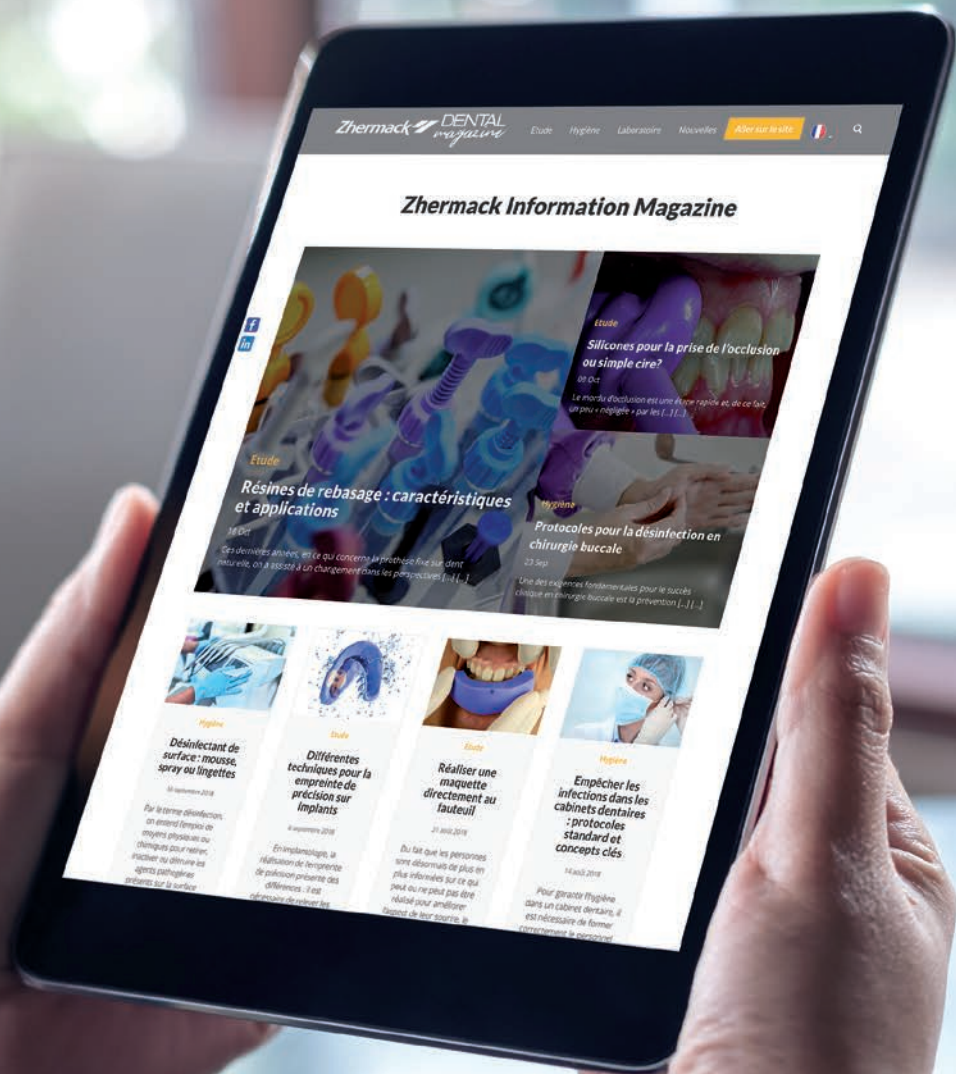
Zhermack DENTAL magazine

Etude Hygiène Laboratoire Nouvelles Aller sur le site

Zhermack Information Magazine

f
in

Etude
Silicones pour la prise de l'occlusion ou simple cire?
09 Oct
Le mordu d'occlusion est une étape rapide et, de ce fait, un peu « négligée » par les [...] [...]

Etude
Résines de rebasage : caractéristiques et applications
16 Oct
Ces dernières années, en ce qui concerne la prothèse fixe sur dent naturelle, on a assisté à un changement dans les perspectives [...] [...]

Hygiène
Protocoles pour la désinfection en chirurgie buccale
25 Sep
Une des exigences fondamentales pour le succès clinique en chirurgie buccale est la prévention [...] [...]

Hygiène
Désinfectant de surface : mousse, spray ou lingettes
10 septembre 2018
Par le terme désinfection, on entend l'emploi de moyens physiques ou chimiques pour retirer, inactiver ou détruire les agents pathogènes présents sur la surface

Etude
Différentes techniques pour la empreinte de précision sur implants
6 septembre 2018
En implantologie, la réalisation de l'empreinte de précision présente des différences . Il est nécessaire de relever les

Etude
Réaliser une maquette directement au fauteuil
21 août 2018
Du fait que les personnes sont désormais de plus en plus informées sur ce qui peut ou ne peut pas être réalisé pour améliorer l'aspect de leur sourire, le

Hygiène
Empêcher les infections dans les cabinets dentaires : protocoles standard et concepts clés
14 août 2018
Pour garantir l'hygiène dans un cabinet dentaire, il est nécessaire de former correctement le personnel